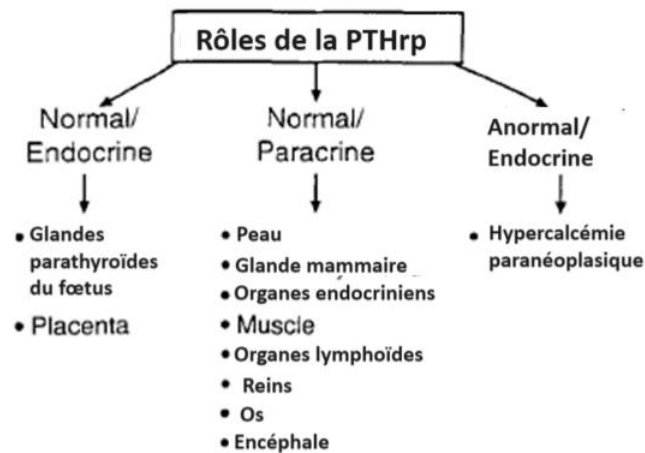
Rôles de la PTHrp

Normal/
Endocrine

• Glandes parathyroïdes du fœtus
• Placenta

Normal/
Paracrine

• Peau
• Glande mammaire
• Organes endocriniens
• Muscle
• Organes lymphoïdes
• Reins
• Os
• Encéphale

Anormal/
Endocrine

• Hypercalcémie paranéoplasique